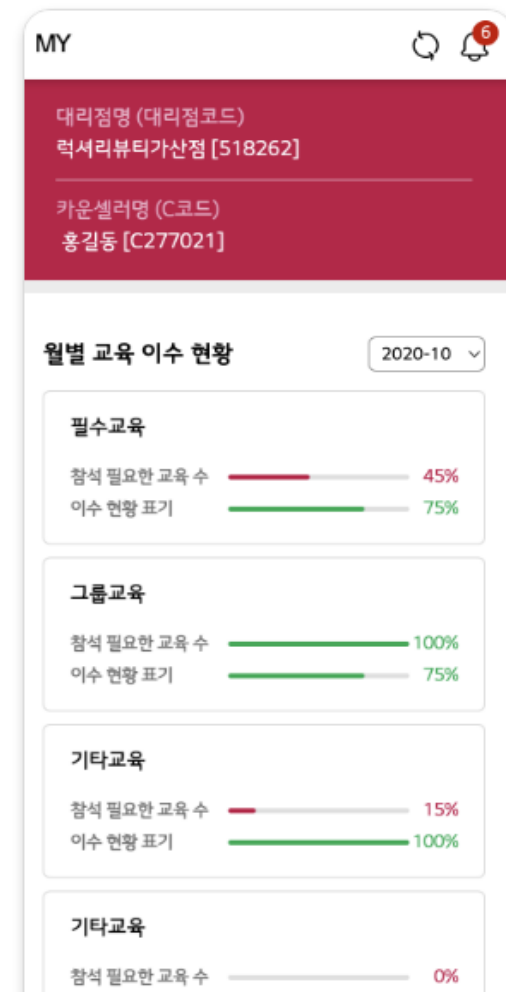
MY

6

대리점명 (대리점코드)
럭셔리뷰티가산점 [518262]

카운셀러명 (C코드)
홍길동 [C277021]

월별 교육 이수 현황

2020-10

필수교육
참석 필요한 교육 수 45%
이수 현황 표기 75%

그룹교육
참석 필요한 교육 수 100%
이수 현황 표기 75%

기타교육
참석 필요한 교육 수 15%
이수 현황 표기 100%

기타교육
참석 필요한 교육 수 0%